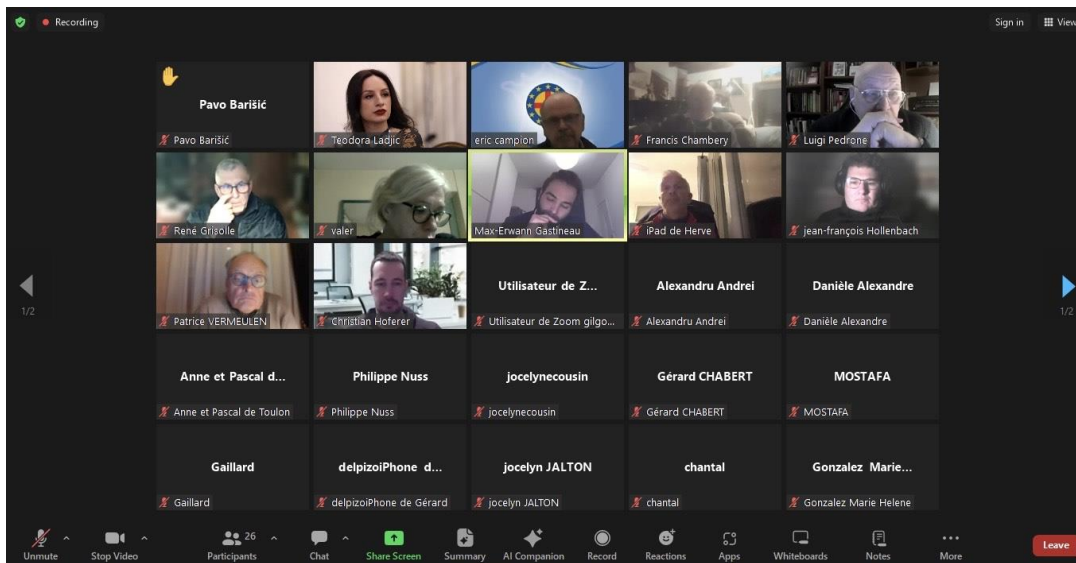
Recording

Sign in View

Pavo Barišić
Pavo Barišić

Teodora Ladjic

eric campion

Francis Chambery

Luigi Pedrone

René Grisolle

valer

Max-Erwann Gastineau

iPad de Herve

jean-françois Hollenbach

Patrice VERMEULEN

Christian Hoferer

Utilisateur de Z...
Utilisateur de Zoom gilgo...

Alexandru Andrei
Alexandru Andrei

Danièle Alexandre
Danièle Alexandre

1/2

1/2

Anne et Pascal d...
Anne et Pascal de Toulon

Philippe Nuss
Philippe Nuss

jocelynecousin
jocelynecousin

Gérard CHABERT
Gérard CHABERT

MOSTAFA
MOSTAFA

Gaillard
Gaillard

delpizoiPhone d...
delpizoiPhone de Gérard

jocelyn JALTON
jocelyn JALTON

chantal
chantal

Gonzalez Marie...
Gonzalez Marie Helene

Unmute Stop Video 26 Participants Chat Share Screen Summary AI Companion Record Reactions Apps Whiteboards Notes More Leave